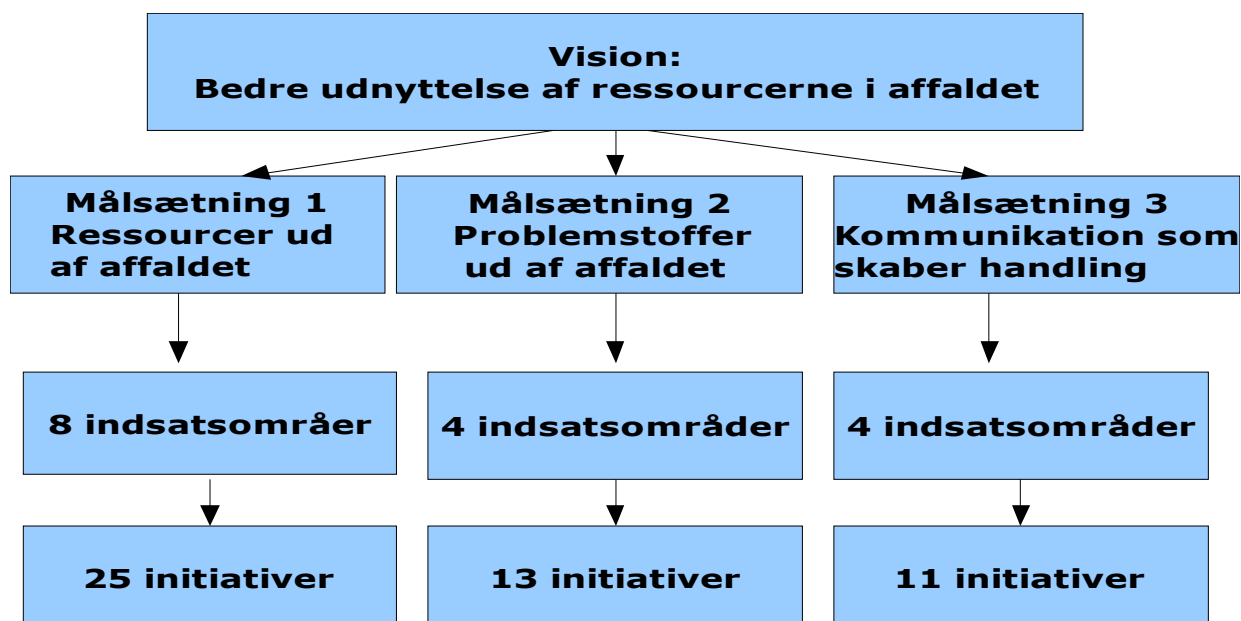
Vision:
Bedre udnyttelse af ressourcerne i affaldet

Målsætning 1
Ressourcer ud af affaldet

Målsætning 2
Problemstoffer ud af affaldet

Målsætning 3
Kommunikation som skaber handling

8 indsatsområer

4 indsatsområder

4 indsatsområder

25 initiativer

13 initiativer

11 initiativer